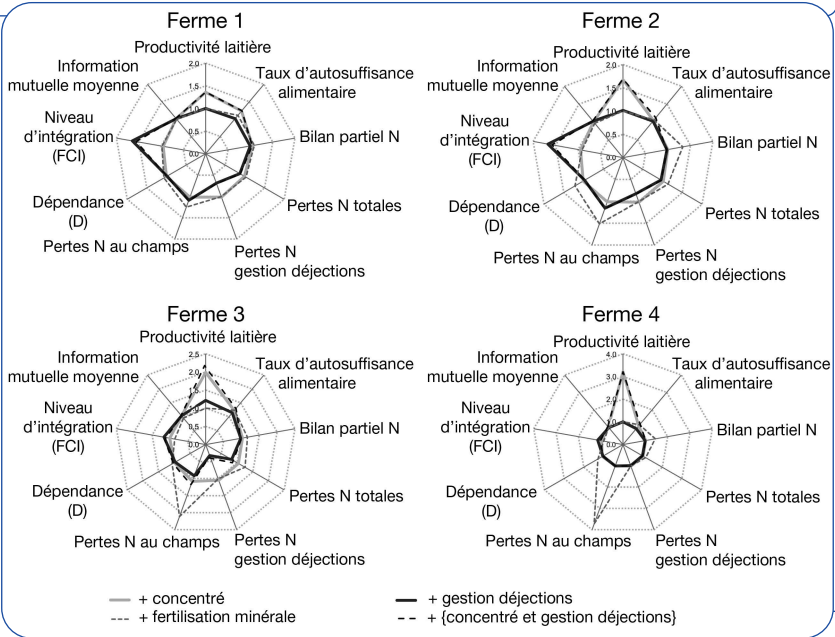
Ferme 1

Productivité laitière
Taux d'autosuffisance alimentaire
Bilan partiel N
Pertes N totales
Pertes N gestion déjections
Pertes N au champs
Dépendance (D)
Niveau d'intégration (FCI)
Information mutuelle moyenne

2.0
1.5
1.0
0.5
0.0

Ferme 2

Productivité laitière
Taux d'autosuffisance alimentaire
Bilan partiel N
Pertes N totales
Pertes N gestion déjections
Pertes N au champs
Dépendance (D)
Niveau d'intégration (FCI)
Information mutuelle moyenne

2.0
1.5
1.0
0.5
0.0

Ferme 3

Productivité laitière
Taux d'autosuffisance alimentaire
Bilan partiel N
Pertes N totales
Pertes N gestion déjections
Pertes N au champs
Dépendance (D)
Niveau d'intégration (FCI)
Information mutuelle moyenne

2.5
2.0
1.5
1.0
0.5
0.0

Ferme 4

Productivité laitière
Taux d'autosuffisance alimentaire
Bilan partiel N
Pertes N totales
Pertes N gestion déjections
Pertes N au champs
Dépendance (D)
Niveau d'intégration (FCI)
Information mutuelle moyenne

4.0
3.0
2.0
1.0
0.0

+ concentré
+ fertilisation minérale
+ gestion déjections
+ {concentré et gestion déjections}